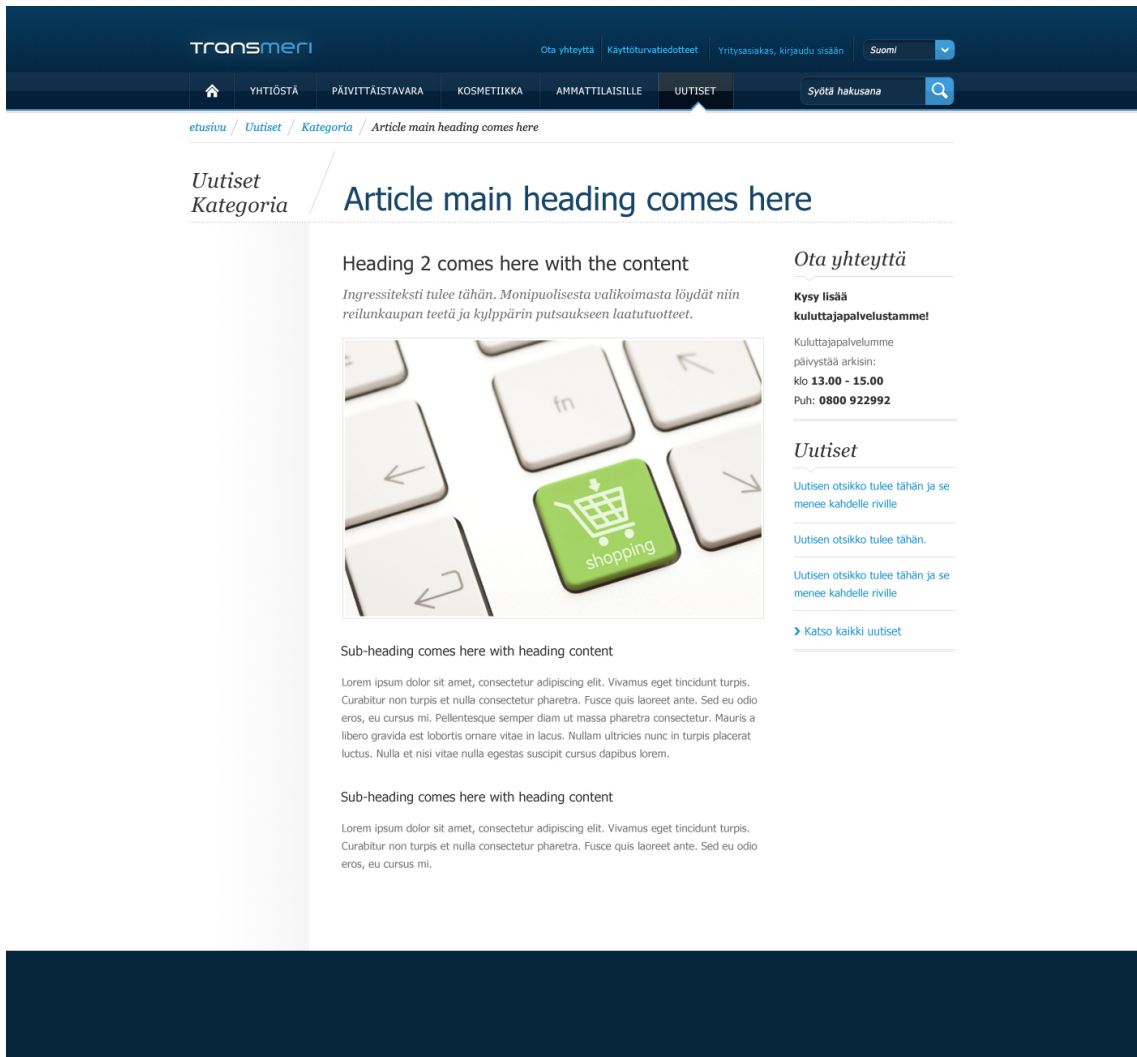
TRANSMERI

Ota yhteyttä Käyttöturvatiedotteet Yritysasiakas, kirjaudu sisään Suomi

YHTIÖSTÄ PÄIVITTÄISTAVARA KOSMETIIKKA AMMATTILAISILLE UUTISET

Syötä hakusana

etusivu / Uutiset / Kategoria / Article main heading comes here

Uutiset Kategoria

Article main heading comes here

Heading 2 comes here with the content

Ingressiteksti tulee tähän. Monipuolisesta valikoimasta löydät niin reilunkaupan teetä ja kylppärin putsaukseen laatutuotteet.

fn

shopping

Sub-heading comes here with heading content

Lorem ipsum dolor sit amet, consectetur adipiscing elit. Vivamus eget tincidunt turpis. Curabitur non turpis et nulla consectetur pharetra. Fusce quis laoreet ante. Sed eu odio eros, eu cursus mi. Pellentesque semper diam ut massa pharetra consectetur. Mauris a libero gravida est lobortis ornare vitae in lacus. Nullam ultricies nunc in turpis placerat luctus. Nulla et nisi vitae nulla egestas suscipit cursus dapibus lorem.

Sub-heading comes here with heading content

Lorem ipsum dolor sit amet, consectetur adipiscing elit. Vivamus eget tincidunt turpis. Curabitur non turpis et nulla consectetur pharetra. Fusce quis laoreet ante. Sed eu odio eros, eu cursus mi.

Ota yhteyttä

Kysy lisää kuluttajapalvelustamme!

Kuluttajapalvelumme päivystää arkisin: klo 13.00 - 15.00 Puh: 0800 922992

Uutiset

Uutisen otsikko tulee tähän ja se menee kahdelle riville

Uutisen otsikko tulee tähän.

Uutisen otsikko tulee tähän ja se menee kahdelle riville

Katso kaikki uutiset